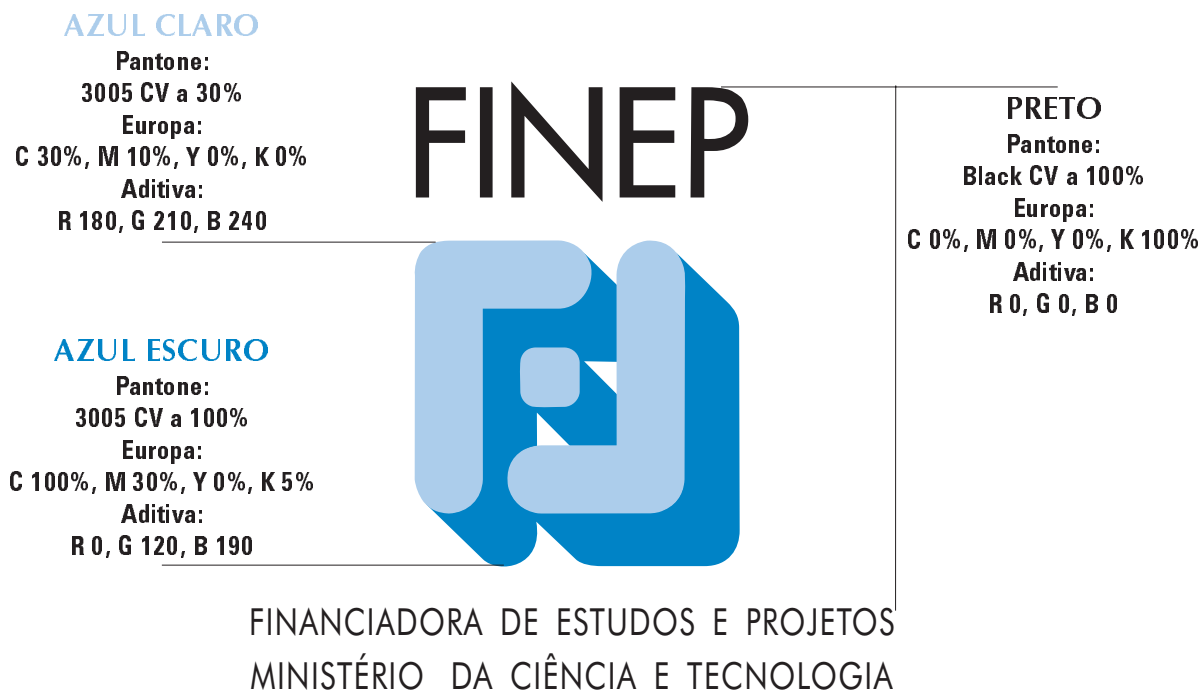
AZUL CLARO
Pantone:
3005 CV a 30%
Europa:
C 30%, M 10%, Y 0%, K 0%
Aditiva:
R 180, G 210, B 240

FINEP

PRETO
Pantone:
Black CV a 100%
Europa:
C 0%, M 0%, Y 0%, K 100%
Aditiva:
R 0, G 0, B 0

AZUL ESCURO
Pantone:
3005 CV a 100%
Europa:
C 100%, M 30%, Y 0%, K 5%
Aditiva:
R 0, G 120, B 190

FINANCIADORA DE ESTUDOS E PROJETOS
MINISTÉRIO DA CIÊNCIA E TECNOLOGIA